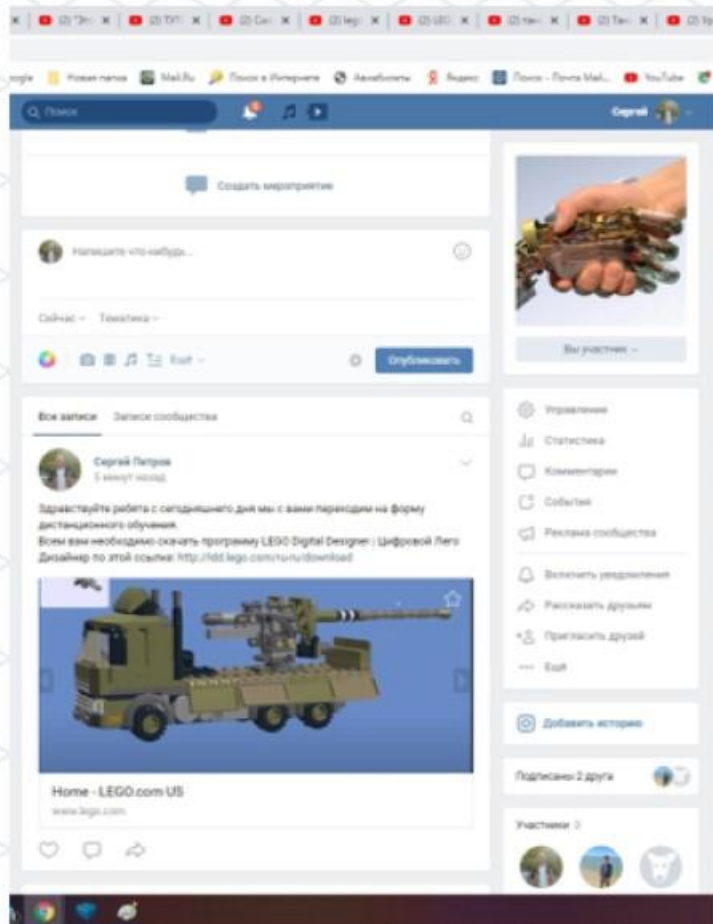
Новая папка | Mail.Ru | Поиск в Интернете | Авиабилеты | Яндекс | Поиск - Почта Mail... | YouTube

Поиск

Сергей

Создать мероприятие

Напишите что-нибудь...

Сейчас · Тематика ·

Ещё

Опубликовать

Вы участник

Все записи   Записи сообщества

Сергей Петров
5 минут назад

Здравствуйте ребята с сегодняшнего дня мы с вами переходим на форму дистанционного обучения.
Всем вам необходимо скачать программу LEGO Digital Designer : Цифровой Лего Дизайнер по этой ссылке: http://ldd.lego.com/ru-ru/download

Home - LEGO.com US
www.lego.com

Управление
Статистика
Комментарии
События
Реклама сообщества

Включить уведомления
Рассказать друзьям
Пригласить друзей
Ещё

Добавить историю

Подписаны 2 друга

Участники 3